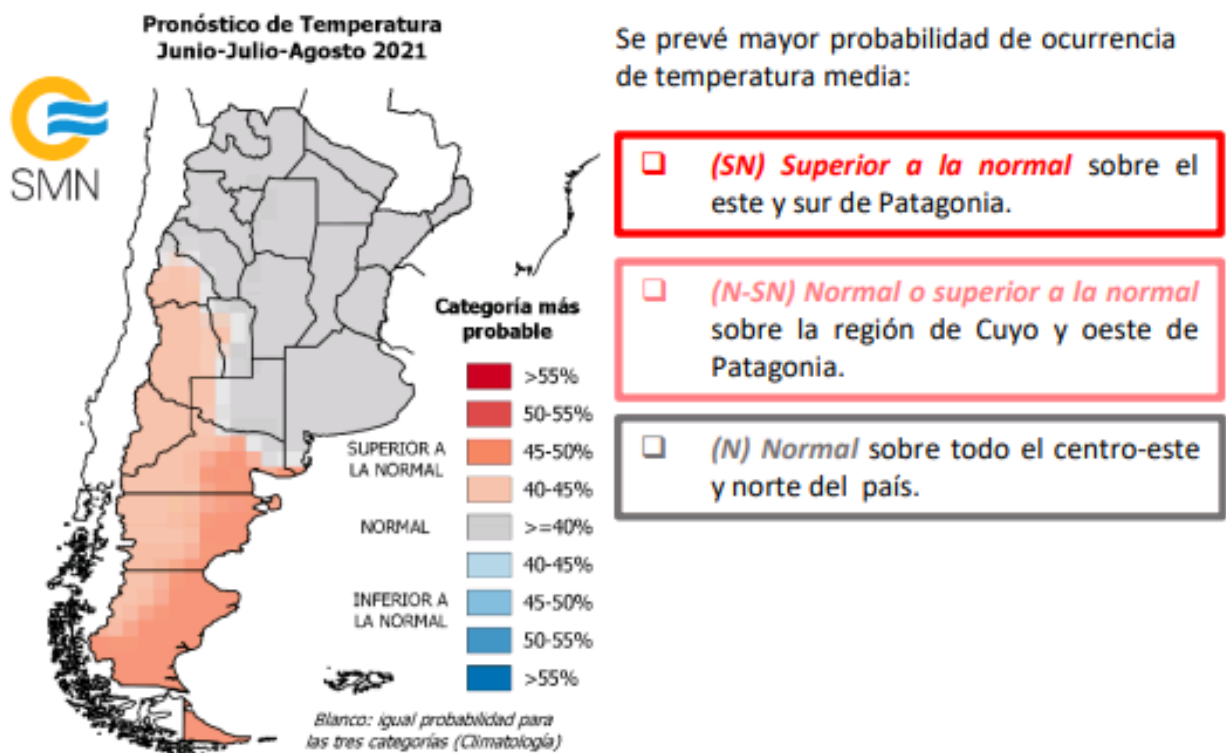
Pronóstico de Temperatura
Junio-Julio-Agosto 2021

SMN

Categoría más probable

| | |
|---|---|
| | >55% |
| | 50-55% |
| SUPERIOR A LA NORMAL | 45-50% |
| | 40-45% |
| NORMAL | >=40% |
| | 40-45% |
| INFERIOR A LA NORMAL | 45-50% |
| | 50-55% |
| | >55% |

Blanco: igual probabilidad para las tres categorías (Climatología)

Se prevé mayor probabilidad de ocurrencia de temperatura media:

❑ (SN) Superior a la normal sobre el este y sur de Patagonia.

❑ (N-SN) Normal o superior a la normal sobre la región de Cuyo y oeste de Patagonia.

❑ (N) Normal sobre todo el centro-este y norte del país.